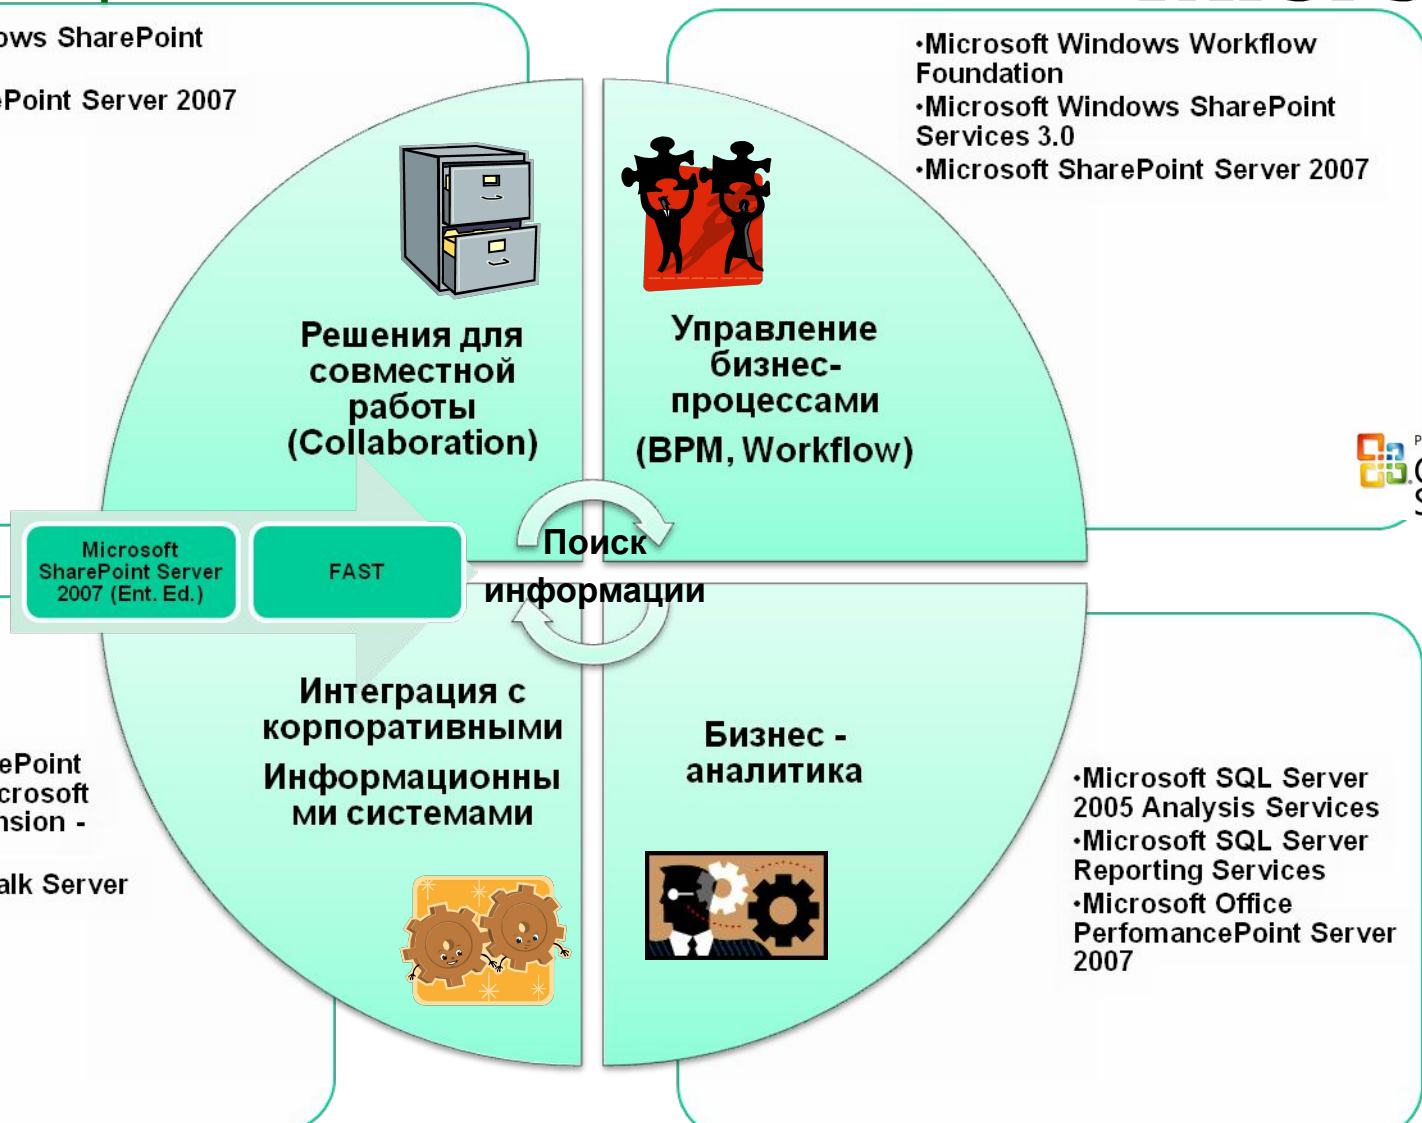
ows SharePoint

Point Server 2007

•Microsoft Windows Workflow Foundation
•Microsoft Windows SharePoint Services 3.0
•Microsoft SharePoint Server 2007

Решения для совместной работы (Collaboration)

Управление бизнес-процессами
(BPM, Workflow)

Microsoft SharePoint Server 2007 (Ent. Ed.)

FAST

Поиск информации

Интеграция с корпоративными
Информационными системами

Бизнес - аналитика

ePoint
crosoft
nsion -

alk Server

•Microsoft SQL Server 2005 Analysis Services
•Microsoft SQL Server Reporting Services
•Microsoft Office PerfomancePoint Server 2007